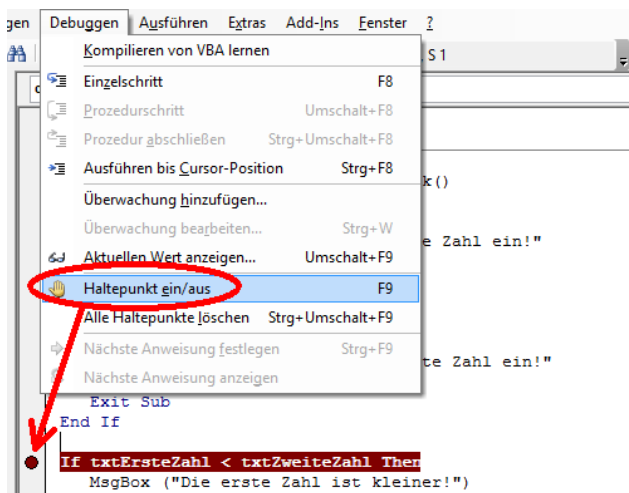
gen Debuggen Ausführen Extras Add-Ins Fenster ?

S 1

Kompilieren von VBA lernen
Einzelschritt F8
Prozedurschritt Umschalt+F8
Prozedur abschließen Strg+Umschalt+F8
Ausführen bis Cursor-Position Strg+F8
Überwachung hinzufügen...
Überwachung bearbeiten... Strg+W
Aktuellen Wert anzeigen... Umschalt+F9
Haltepunkt ein/aus F9
Alle Haltepunkte löschen Strg+Umschalt+F9
Nächste Anweisung festlegen Strg+F9
Nächste Anweisung anzeigen

k()
e Zahl ein!"
te Zahl ein!"
Exit Sub
End If
If txtErsteZahl < txtZweiteZahl Then
MsgBox ("Die erste Zahl ist kleiner!")